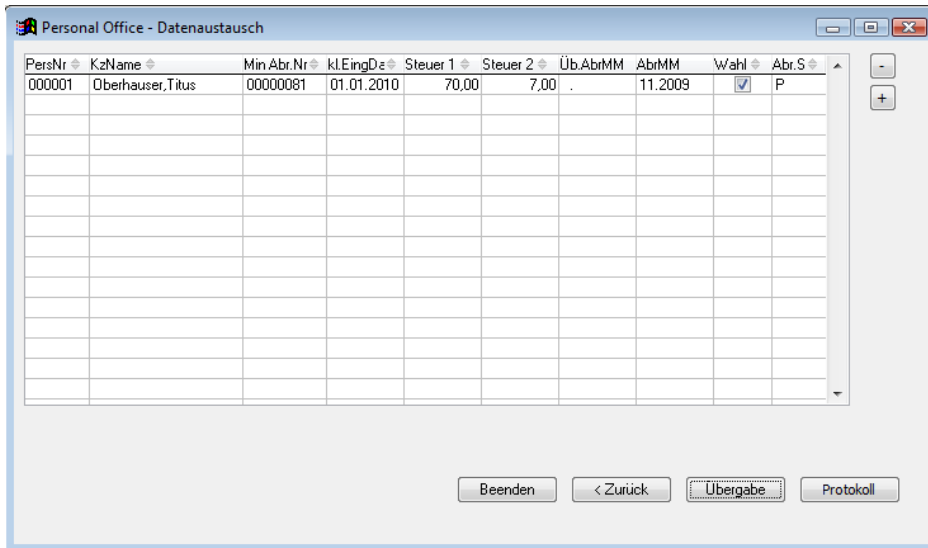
Personal Office - Datenaustausch

| PersNr | KzName | Min Abr.Nr | kl.EingDa | Steuer 1 | Steuer 2 | Üb.AbrMM | AbrMM | Wahl | Abr.S |
|---|---|---|---|---|---|---|---|---|---|
| 000001 | Oberhauser,Titus | 00000081 | 01.01.2010 | 70,00 | 7,00 | . | 11.2009 | ☑ | P |

-
+

Beenden
< Zurück
Übergabe
Protokoll